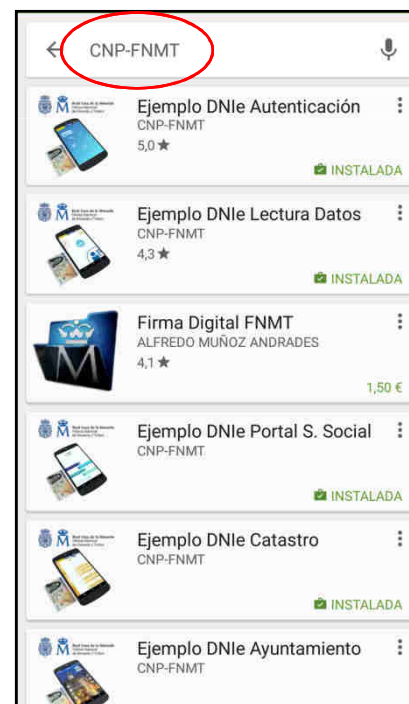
CNP-FNMT

Ejemplo DNIe Autenticación
CNP-FNMT
5,0 ★
INSTALADA

Ejemplo DNIe Lectura Datos
CNP-FNMT
4,3 ★
INSTALADA

Firma Digital FNMT
ALFREDO MUÑOZ ANDRADES
4,1 ★
1,50 €

Ejemplo DNIe Portal S. Social
CNP-FNMT
INSTALADA

Ejemplo DNIe Catastro
CNP-FNMT
INSTALADA

Ejemplo DNIe Ayuntamiento
CNP-FNMT